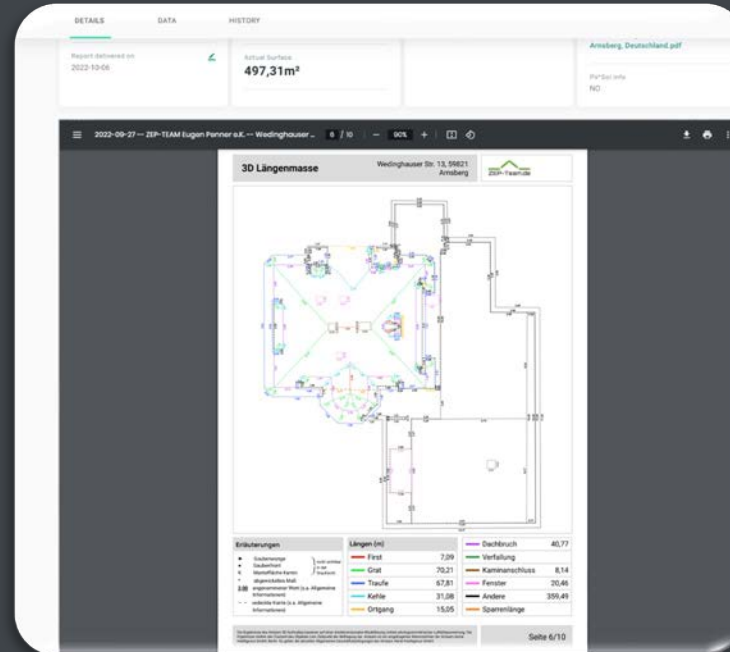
DETAILS DATA HISTORY

Report delivered on
2022-10-06

Actual Surface
497,31m²

Arnsberg, Deutschland.pdf

PV*Sol info
NO

2022-09-27 — ZEP-TEAM Eugen Penner e.K. -- Wedinghauser... 8 / 10 — 90% +

3D Längenmasse

Wedinghauser Str. 13, 59821 Arnsberg

ZEP-Team.de

Erläuterungen

Längen (m)

| | | | |
|---|---|---|---|
| First | 7,09 | Dachbruch | 40,77 |
| Grat | 70,21 | Verfallung | |
| Traufe | 67,81 | Kaminanschluss | 8,14 |
| Kehle | 31,08 | Fenster | 20,46 |
| Ortgang | 15,05 | Andere | 359,49 |
| | | Sparrenlänge | |

Seite 6/10